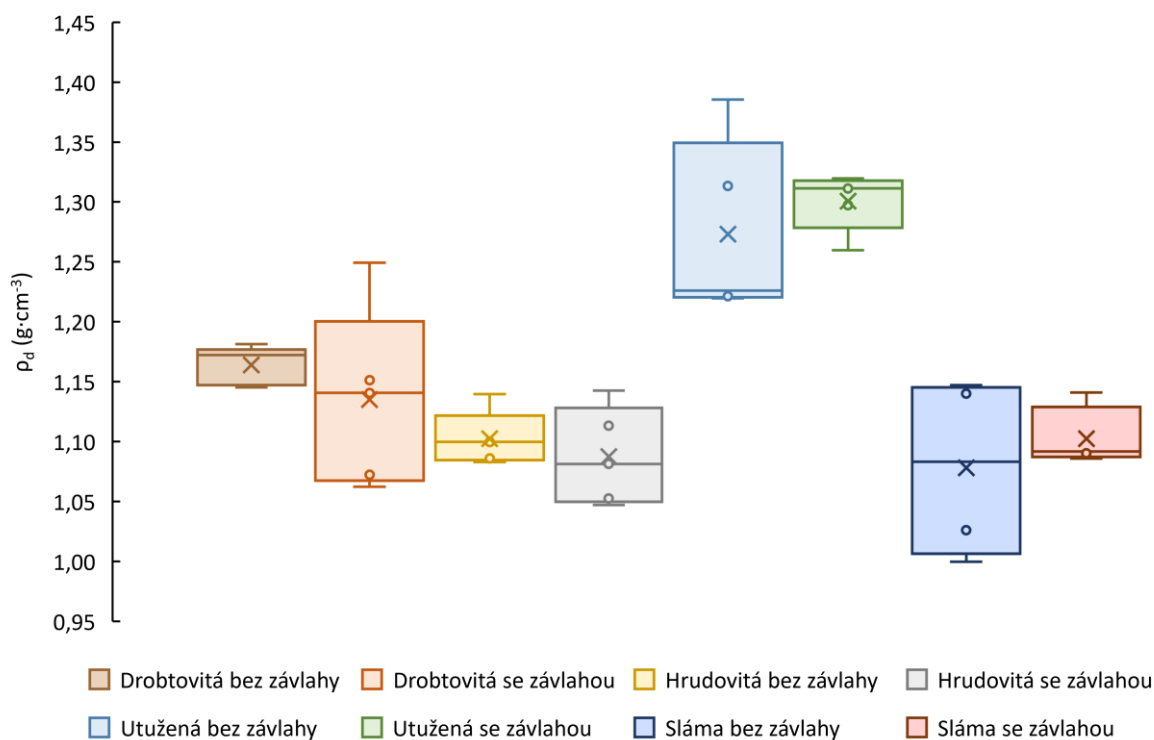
1,45
1,40
1,35
1,30
1,25
1,20
1,15
1,10
1,05
1,00
0,95

$\rho_d$ (g·cm$^{-3}$)

Drobtovitá bez závlahy
Drobtovitá se závlahou
Hrudovitá bez závlahy
Hrudovitá se závlahou
Utužená bez závlahy
Utužená se závlahou
Sláma bez závlahy
Sláma se závlahou